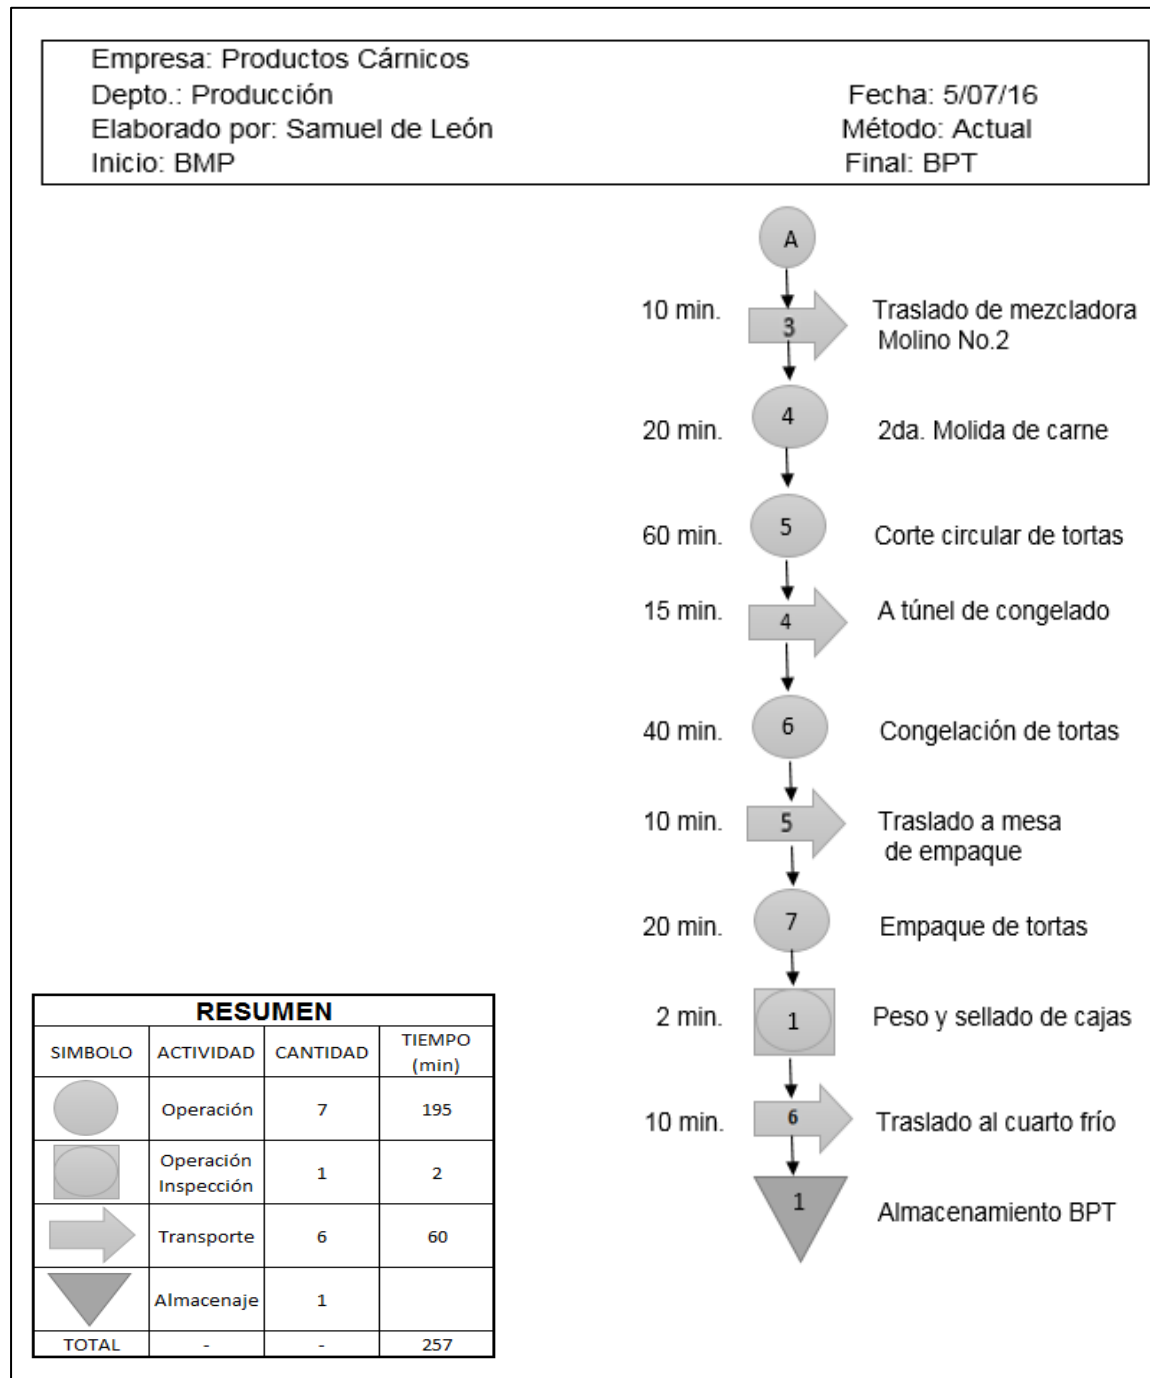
Empresa: Productos Cárnicos
Depto.: Producción
Elaborado por: Samuel de León
Inicio: BMP

Fecha: 5/07/16
Método: Actual
Final: BPT

A

10 min. 3 Traslado de mezcladora Molino No.2

20 min. 4 2da. Molida de carne

60 min. 5 Corte circular de tortas

15 min. 4 A túnel de congelado

40 min. 6 Congelación de tortas

10 min. 5 Traslado a mesa de empaque

20 min. 7 Empaque de tortas

2 min. 1 Peso y sellado de cajas

10 min. 6 Traslado al cuarto frío

1 Almacenamiento BPT

RESUMEN

| SIMBOLO | ACTIVIDAD | CANTIDAD | TIEMPO (min) |
|---|---|---|---|
| | Operación | 7 | 195 |
| | Operación Inspección | 1 | 2 |
| | Transporte | 6 | 60 |
| | Almacenaje | 1 | |
| TOTAL | - | - | 257 |